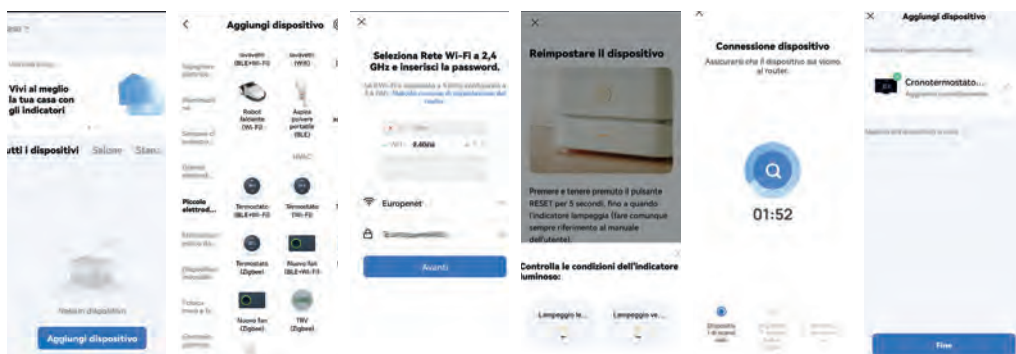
Vivi al meglio la tua casa con gli indicatori

utti i dispositivi Salone Stanz

Aggiungi dispositivo

Aggiungi dispositivo

Robot aspirapolvere (Wi-Fi)

Aspirapolvere portatile (BLE)

HVAC

Piccoli elettrod...

Termostato (BLE+Wi-Fi)

Termostato (Wi-Fi)

Termostato (Zigbee)

Nuovo fan (BLE+Wi-Fi)

Nuovo fan (Wi-Fi)

TRV (Zigbee)

×

Seleziona Rete Wi-Fi e 2,4 GHz e inserisci la password.

Europenet

Avanti

×

Reimpostare il dispositivo

Premere e tenere premuto il pulsante RESET per 5 secondi, fino a quando l'indicatore lampeggia (fare comunque sempre riferimento al manuale dell'utente).

Controlla le condizioni dell'indicatore luminoso:

Lampeggio le...

Lampeggio ve...

×

Connessione dispositivo

Assicurarsi che il dispositivo sia vicino al router.

01:52

×

Aggiungi dispositivo

Cronotermostato...

Fine